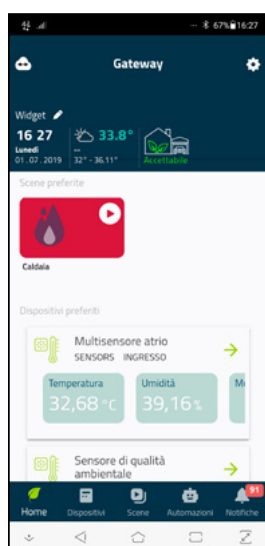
4G 67% 16:27

Gateway

Widget

16 27
Lunedì
01 . 07 . 2019

33.8°
--
32° - 36.11°

Accettabile

Scene preferite

Caldaia

Dispositivi preferiti

Multisensore atrio
SENSORS INGRESSO

Temperatura
32,68 °C

Umidità
39,16 %

Me

Sensore di qualità ambientale

Home Dispositivi Scene Automazioni 91 Notifiche